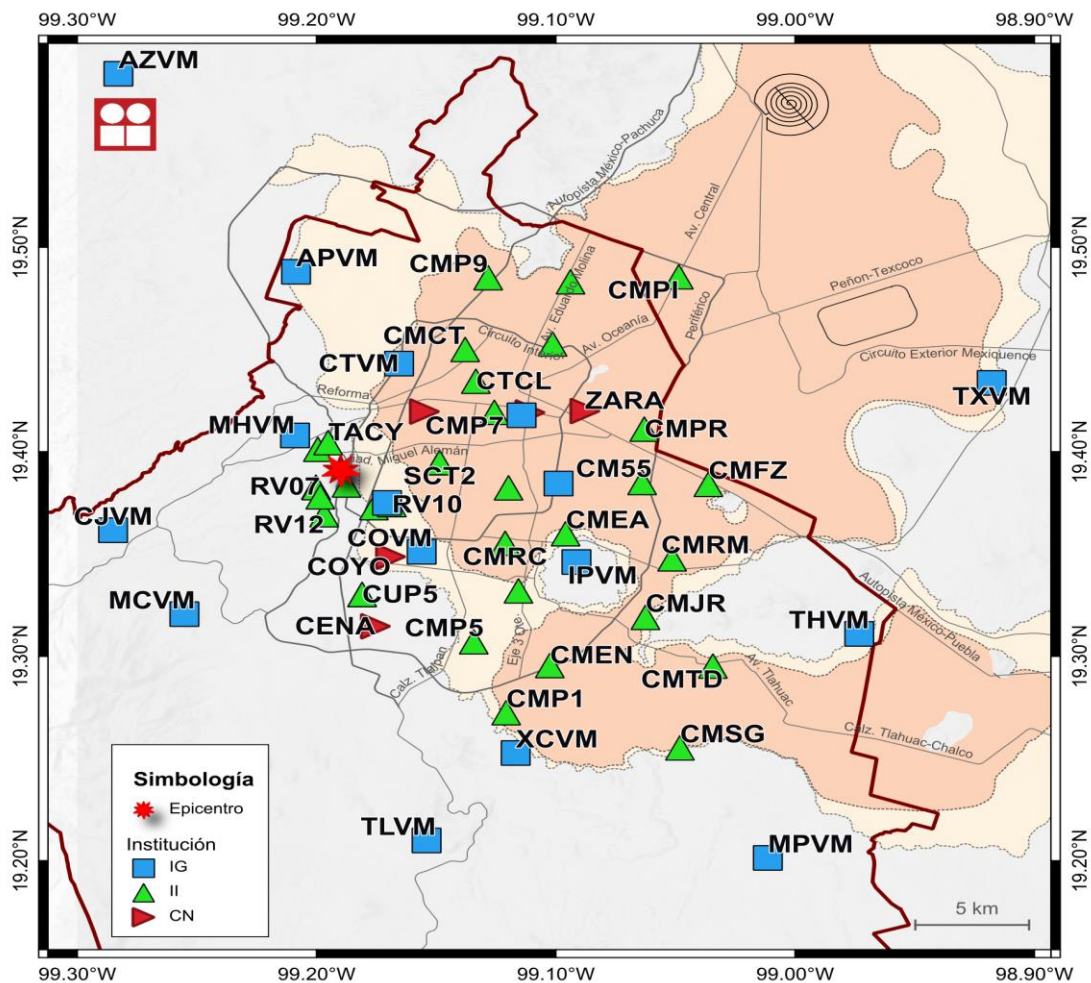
99.30°W 99.20°W 99.10°W 99.00°W 98.90°W

AZVM

19.50°N
19.40°N
19.30°N
19.20°N

Autopista México-Pachuca
Av. Central
Av. Eduardo Molina
Periférico
Peñón-Texcoco
Circuito Interior
Av. Oceanía
Circuito Exterior Mexiquence
Reforma
Cald. Miguel Alemán
Autopista México-Puebla
Eje 3 Ote.
Calz. Tlalpan
Av. Tlahuac
Calz. Tlahuac-Chalco

APVM
CMP9
CMPI
CMCT
CTVM
CTCL
TXVM
MHVM
TACY
CMP7
ZARA
CMPR
SCT2
CM55
CMFZ
RV07
RV10
RV12
CJVM
CMEA
COVM
CMRC
CMRM
COYO
IPVM
MCVM
CUP5
CMJR
THVM
CENA
CMP5
CMEN
CMTD
CMP1
XCVM
CMSG
TLVM
MPVM

Simbología
Epicentro
Institución
IG
II
CN

5 km

99.30°W 99.20°W 99.10°W 99.00°W 98.90°W